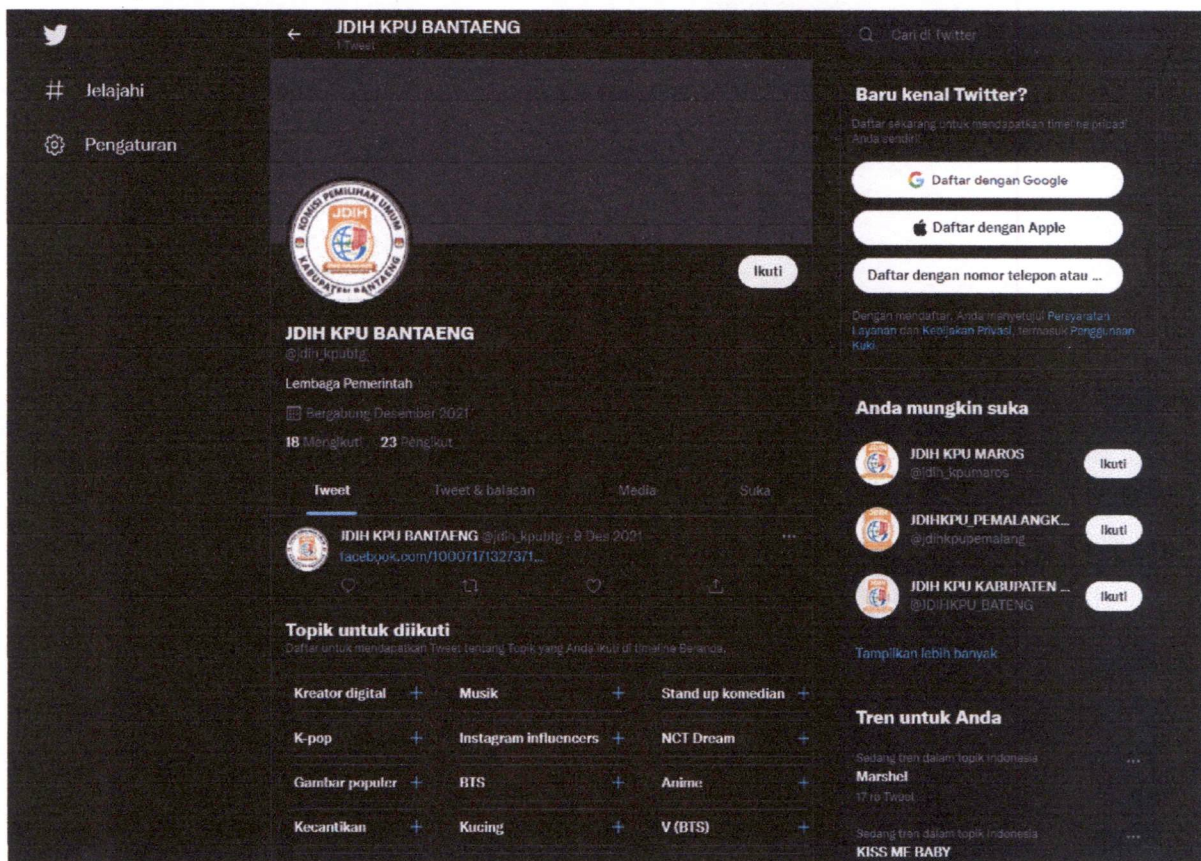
Jelajahi

Pengaturan

JDIH KPU BANTAENG
1 Tweet

KOMISI PEMILIHAN UMUM
JDIH
KABUPATEN BANTAENG

Ikuti

JDIH KPU BANTAENG
@jdih_kpubtg

Lembaga Pemerintah

Bergabung Desember 2021

18 Mengikuti 23 Pengikut

Tweet Tweet & balasan Media Suka

JDIH KPU BANTAENG @jdih_kpubtg · 9 Des 2021
facebook.com/100071713273​71...

Topik untuk diikuti
Daftar untuk mendapatkan Tweet tentang Topik yang Anda ikuti di timeline Beranda.

| | | |
|---|---|---|
| Kreator digital + | Musik + | Stand up komedian + |
| K-pop + | Instagram influencers + | NCT Dream + |
| Gambar populer + | BTS + | Anime + |
| Kecantikan + | Kucing + | V (BTS) + |

Cari di Twitter

Baru kenal Twitter?
Daftar sekarang untuk mendapatkan timeline pribadi Anda sendiri!

Daftar dengan Google
Daftar dengan Apple
Daftar dengan nomor telepon atau ...

Dengan mendaftar, Anda menyetujui Persyaratan Layanan dan Kebijakan Privasi, termasuk Penggunaan Kuki.

Anda mungkin suka

JDIH KPU MAROS
@jdih_kpumaros
Ikuti

JDIHKPU_PEMALANGK...
@jdihkpupemalang
Ikuti

JDIH KPU KABUPATEN ...
@JDIHKPU_BATENG
Ikuti

Tampilkan lebih banyak

Tren untuk Anda

Sedang tren dalam topik Indonesia
Marshel
17 rb Tweet

Sedang tren dalam topik Indonesia
KISS ME BABY